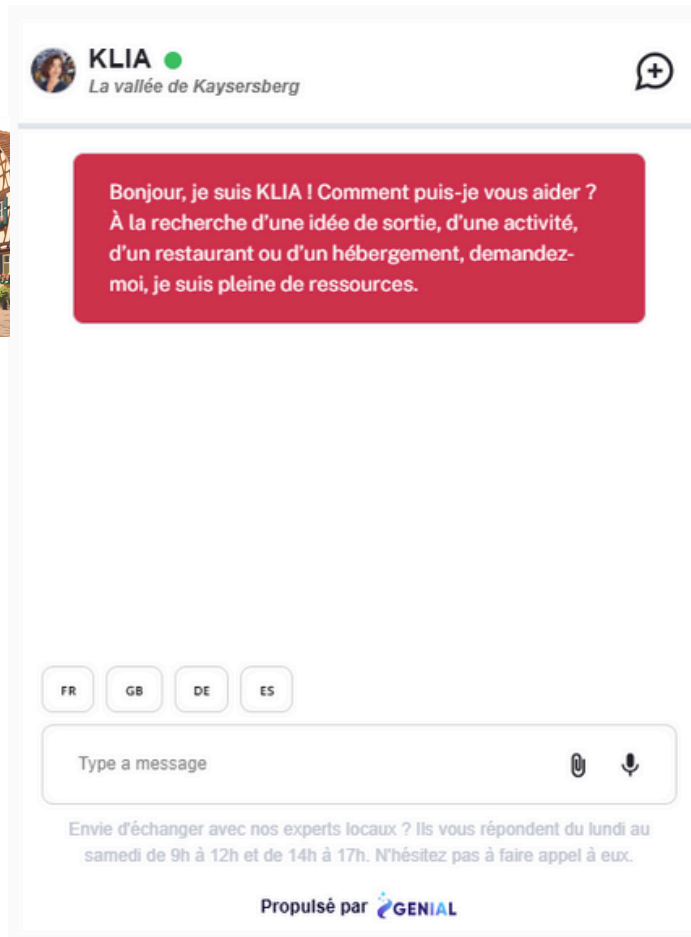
KLIA
La vallée de Kaysersberg

Bonjour, je suis KLIA ! Comment puis-je vous aider ? À la recherche d'une idée de sortie, d'une activité, d'un restaurant ou d'un hébergement, demandez-moi, je suis pleine de ressources.

FR
GB
DE
ES

Type a message

Envie d'échanger avec nos experts locaux ? Ils vous répondent du lundi au samedi de 9h à 12h et de 14h à 17h. N'hésitez pas à faire appel à eux.

Propulsé par GENIAL